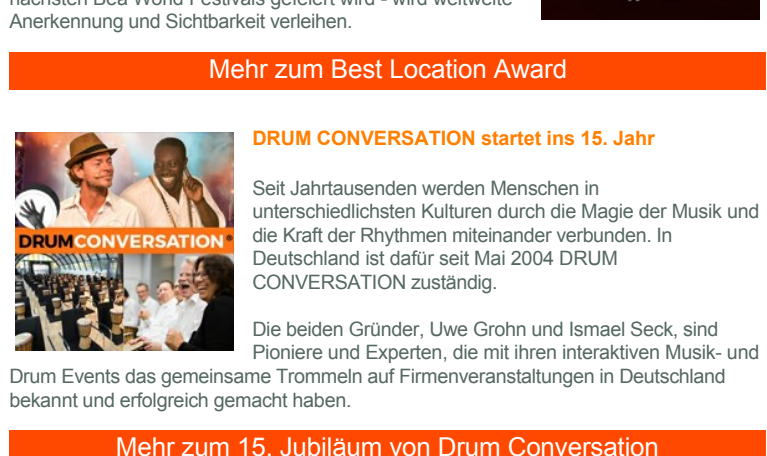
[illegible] Bea World Festivals gefeiert wird - wird weltweite Anerkennung und Sichtbarkeit verleihen.

Mehr zum Best Location Award

DRUMCONVERSATION

DRUM CONVERSATION startet ins 15. Jahr

Seit Jahrtausenden werden Menschen in unterschiedlichsten Kulturen durch die Magie der Musik und die Kraft der Rhythmen miteinander verbunden. In Deutschland ist dafür seit Mai 2004 DRUM CONVERSATION zuständig.

Die beiden Gründer, Uwe Grohn und Ismael Seck, sind Pioniere und Experten, die mit ihren interaktiven Musik- und Drum Events das gemeinsame Trommeln auf Firmenveranstaltungen in Deutschland bekannt und erfolgreich gemacht haben.

Mehr zum 15. Jubiläum von Drum Conversation